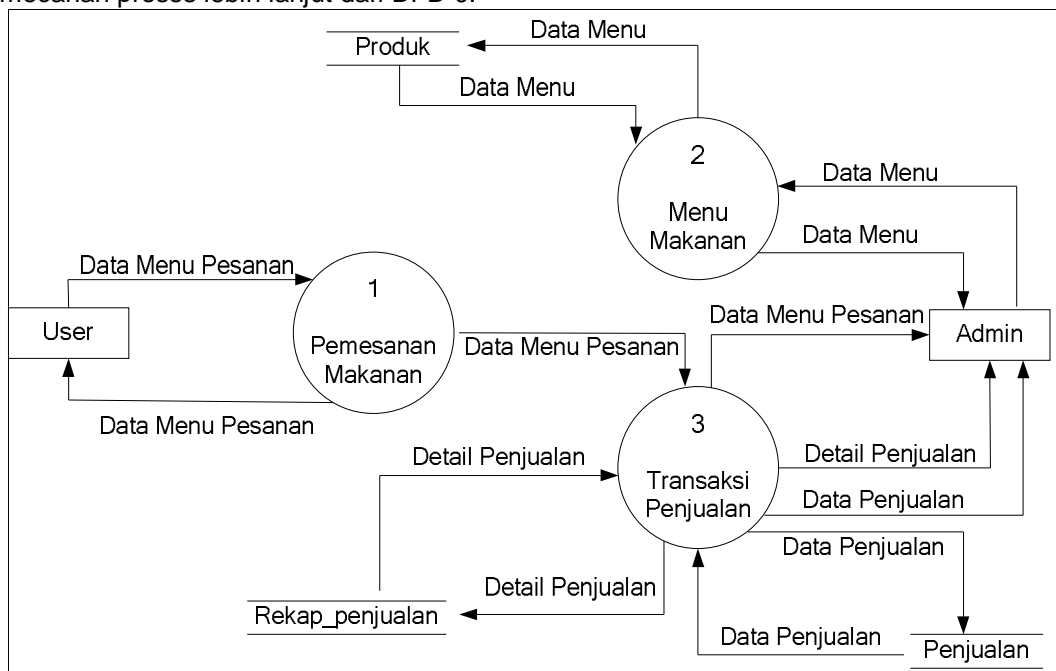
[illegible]mecahan proses lebih lanjut dari DFD 0.

Produk
Data Menu
Data Menu
2
Menu Makanan
Data Menu
Data Menu
Data Menu Pesanan
1
Pemesanan Makanan
User
Data Menu Pesanan
Data Menu Pesanan
Data Menu Pesanan
Admin
3
Transaksi Penjualan
Detail Penjualan
Detail Penjualan
Data Penjualan
Data Penjualan
Detail Penjualan
Rekap_penjualan
Data Penjualan
Penjualan